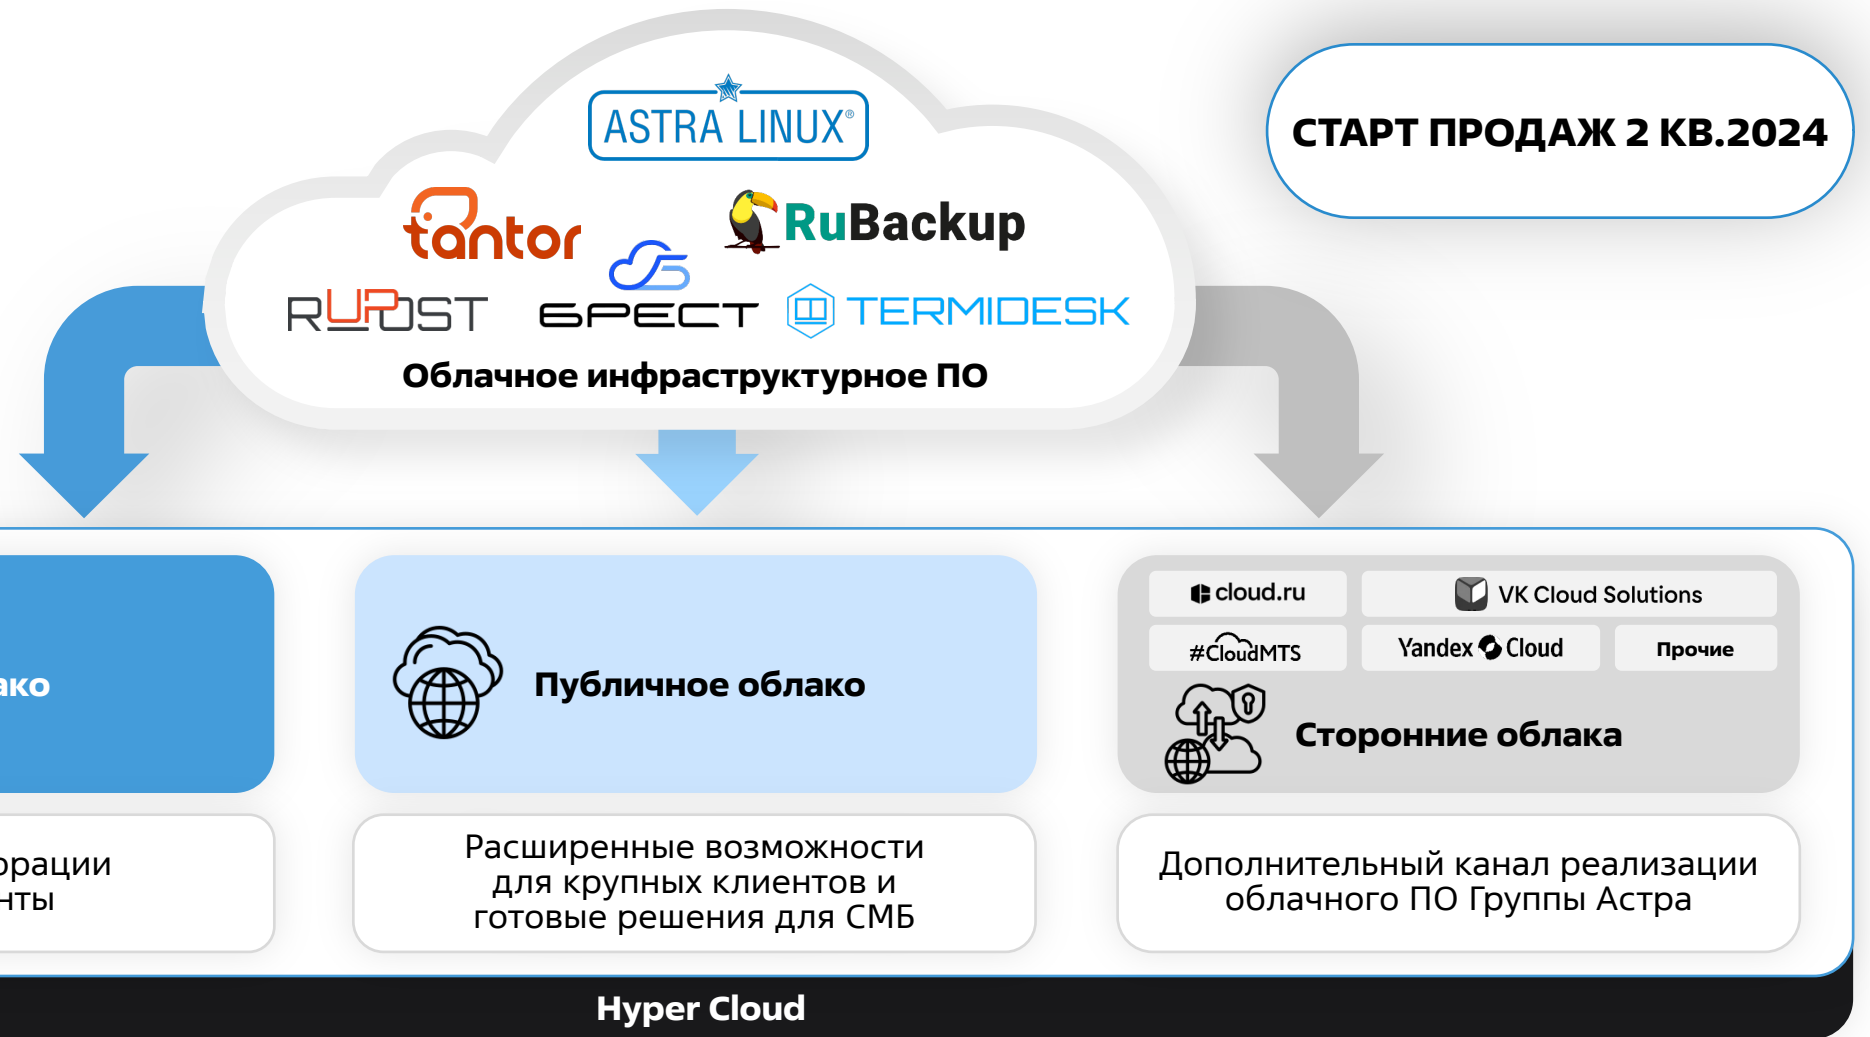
ASTRA LINUX®

tantor

RuBackup

RUPOST

БРЕСТ

TERMIDESK

Облачное инфраструктурное ПО

СТАРТ ПРОДАЖ 2 КВ.2024

ако

Публичное облако

cloud.ru

VK Cloud Solutions

#CloudMTS

Yandex Cloud

Прочие

Сторонние облака

рации
нты

Расширенные возможности для крупных клиентов и готовые решения для СМБ

Дополнительный канал реализации облачного ПО Группы Астра

Hyper Cloud